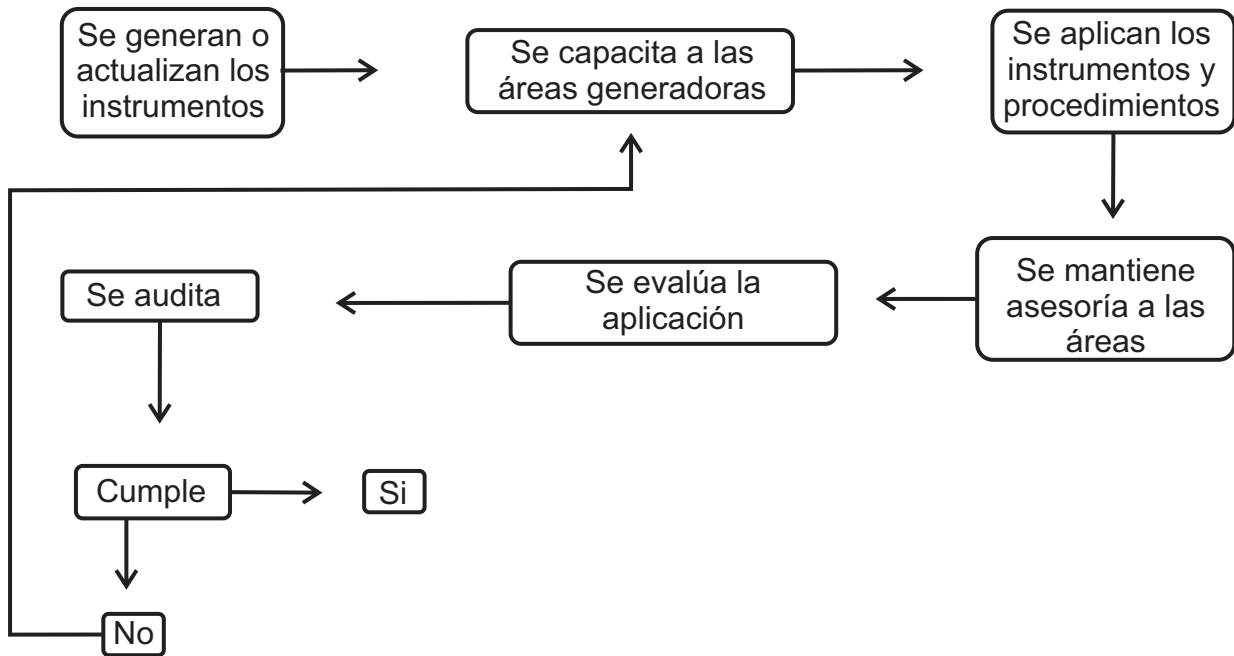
Se generan o actualizan los instrumentos

Se capacita a las áreas generadoras

Se aplican los instrumentos y procedimientos

Se mantiene asesoría a las áreas

Se evalúa la aplicación

Se audita

Cumple

Si

No